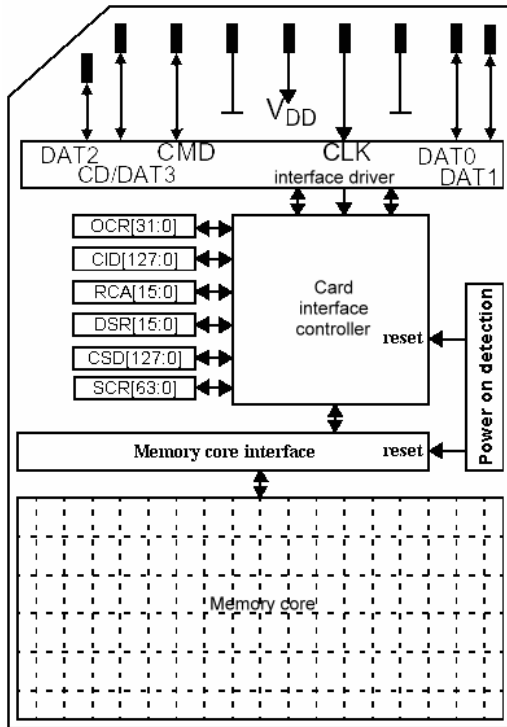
$V_{DD}$

DAT2
CD/DAT3
CMD
CLK
interface driver
DAT0
DAT1

OCR[31:0]
CID[127:0]
RCA[15:0]
DSR[15:0]
CSD[127:0]
SCR[63:0]

Card interface controller

reset

Power on detection

Memory core interface

reset

Memory core